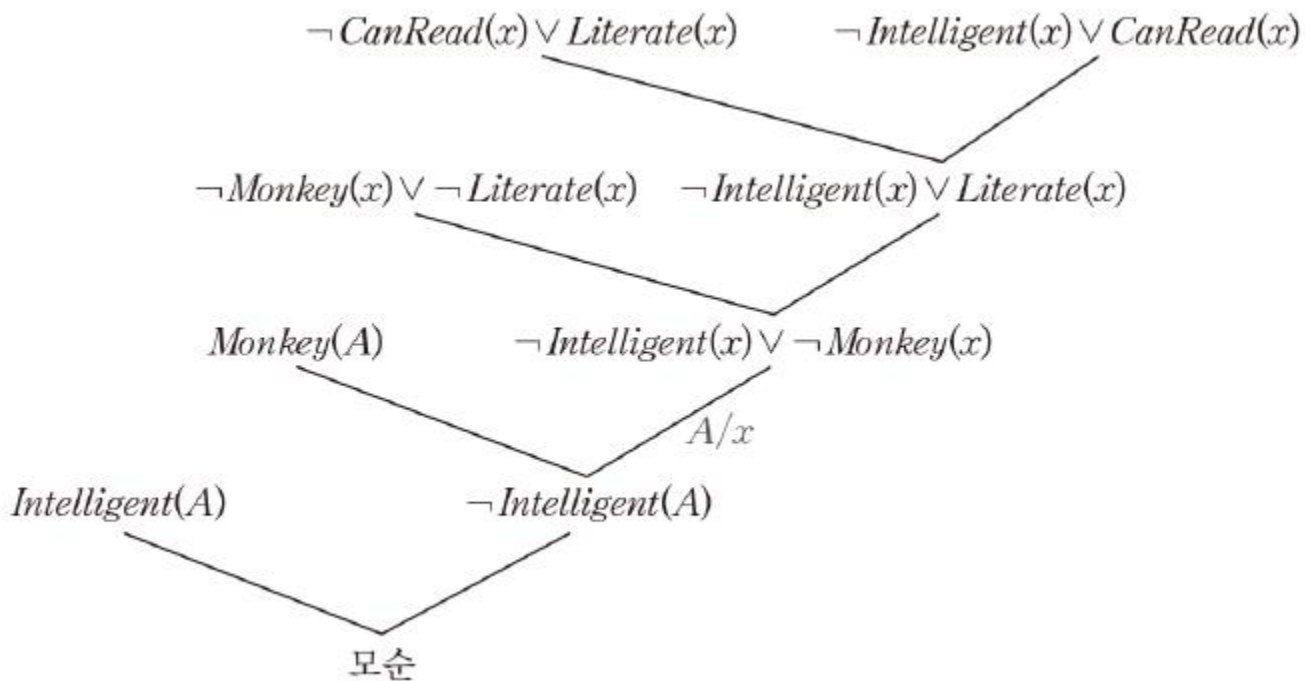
$\neg CanRead(x) \vee Literate(x)$ $\neg Intelligent(x) \vee CanRead(x)$

$\neg Monkey(x) \vee \neg Literate(x)$ $\neg Intelligent(x) \vee Literate(x)$

$Monkey(A)$ $\neg Intelligent(x) \vee \neg Monkey(x)$

$A/x$

$Intelligent(A)$ $\neg Intelligent(A)$

모순